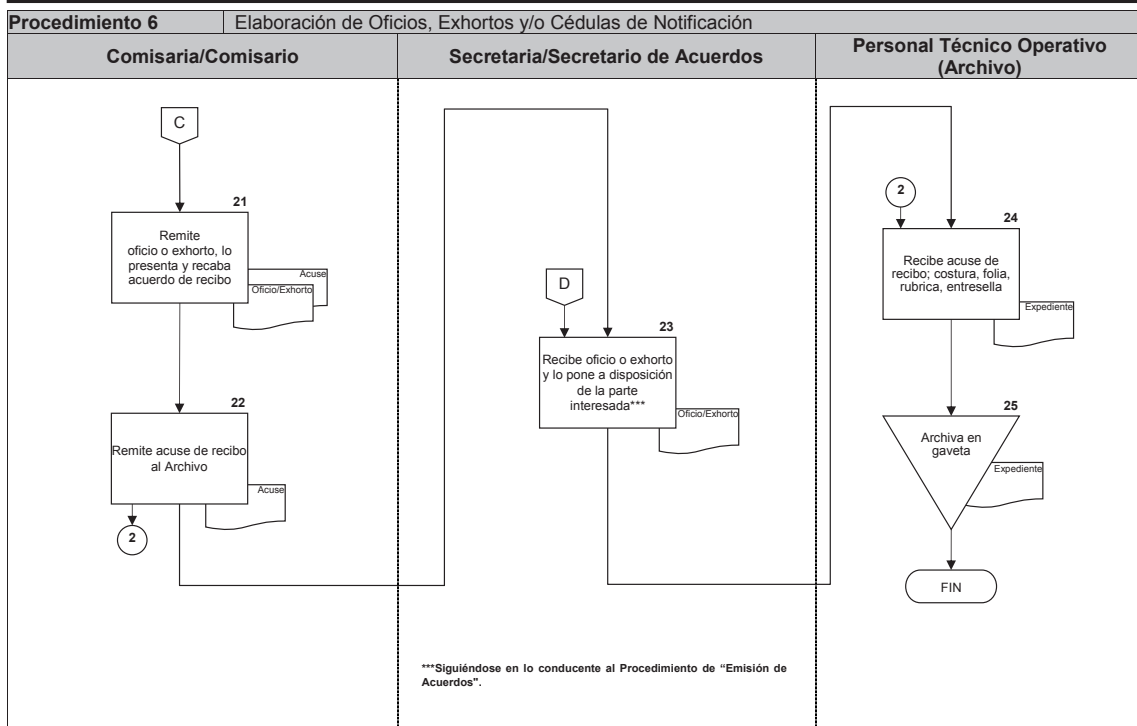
| Procedimiento 6 | Elaboración de Oficios, Exhortos y/o Cédulas de Notificación |
|---|---|

Comisaria/Comisario

Secretaria/Secretario de Acuerdos

Personal Técnico Operativo (Archivo)

C

21

Remite oficio o exhorto, lo presenta y recaba acuerdo de recibo

Acuse

Oficio/Exhorto

22

Remite acuse de recibo al Archivo

Acuse

2

D

23

Recibe oficio o exhorto y lo pone a disposición de la parte interesada***

Oficio/Exhorto

2

24

Recibe acuse de recibo; costura, folia, rubrica, entresella

Expediente

25

Archiva en gaveta

Expediente

FIN

***Siguiéndose en lo conducente al Procedimiento de "Emisión de Acuerdos".